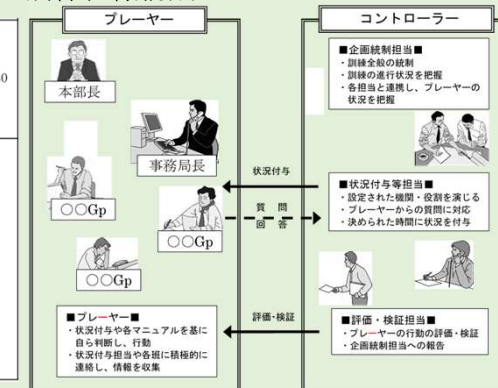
プレーヤー

コントローラー

本部長

事務局長

○○Gp

○○Gp

○○Gp

■企画統制担当■
・訓練全般の統制
・訓練の進行状況を把握
・各担当と連携し、プレーヤーの状況を把握

状況付与

■状況付与等担当■
・設定された機関・役割を演じる
・プレーヤーからの質問に対応
・決められた時間に状況を付与

質問

回答

■プレーヤー■
・状況付与や各マニュアルを基に自ら判断し、行動
・状況付与担当や各班に積極的に連絡し、情報を収集

評価・検証

■評価・検証担当■
・プレーヤーの行動の評価・検証
・企画統制担当への報告